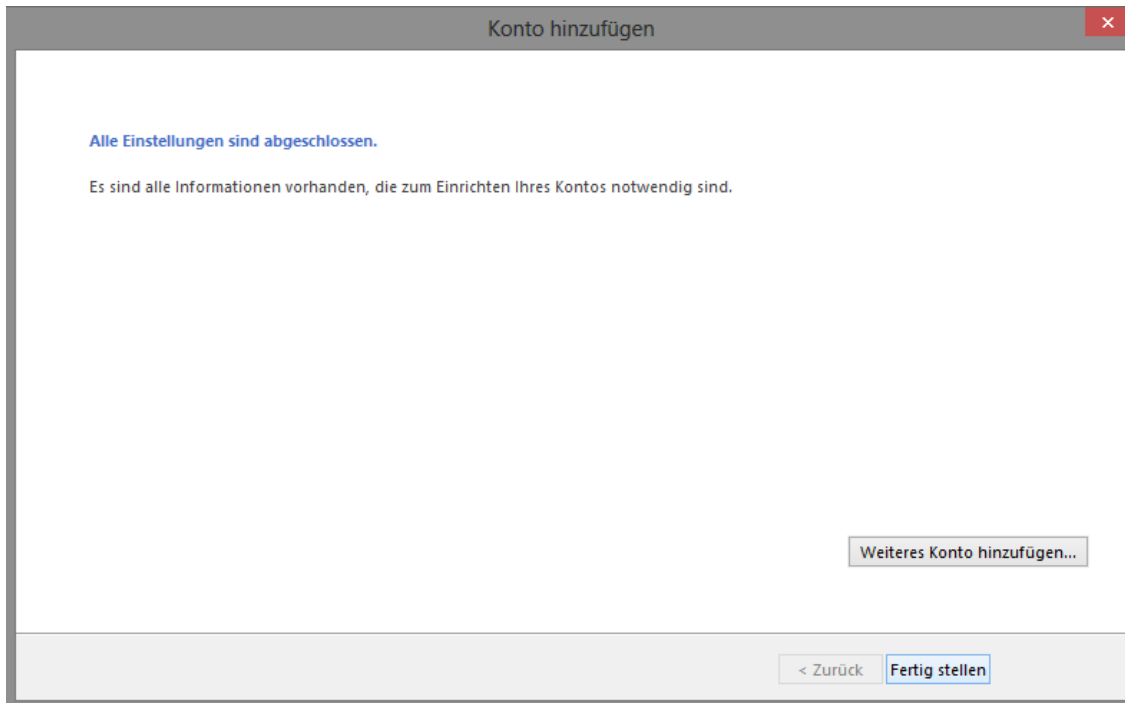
Konto hinzufügen

×

Alle Einstellungen sind abgeschlossen.

Es sind alle Informationen vorhanden, die zum Einrichten Ihres Kontos notwendig sind.

Weiteres Konto hinzufügen...

< Zurück

Fertig stellen